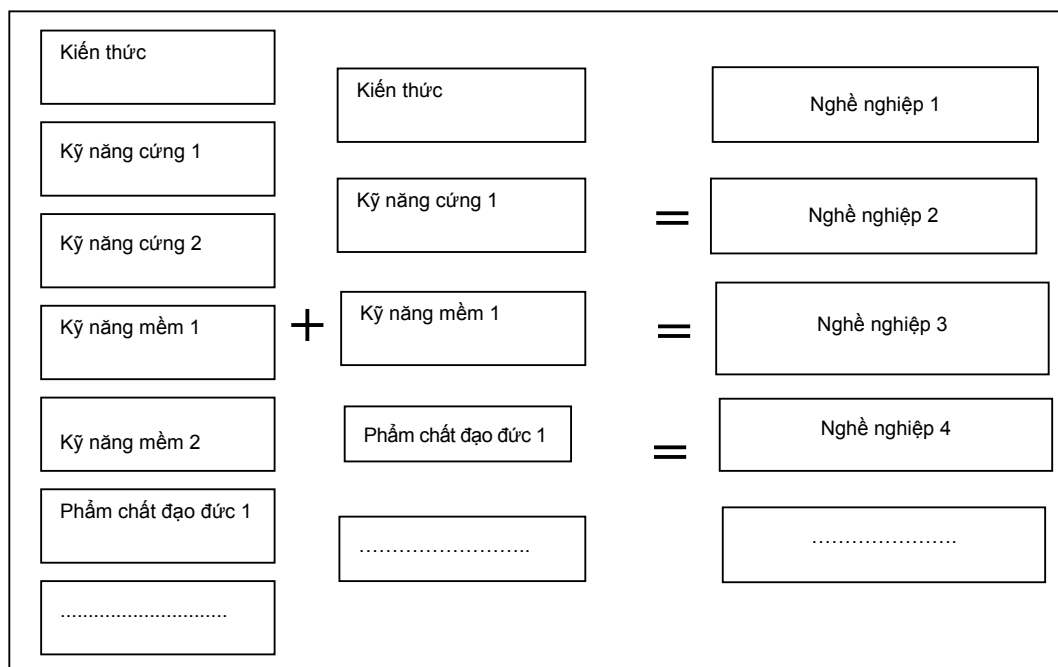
Kiến thức

Kỹ năng cứng 1

Kỹ năng cứng 2

Kỹ năng mềm 1

Kỹ năng mềm 2

Phẩm chất đạo đức 1

...............................

+

Kiến thức

Kỹ năng cứng 1

Kỹ năng mềm 1

Phẩm chất đạo đức 1

……………………..

=

=

=

Nghề nghiệp 1

Nghề nghiệp 2

Nghề nghiệp 3

Nghề nghiệp 4

…………………